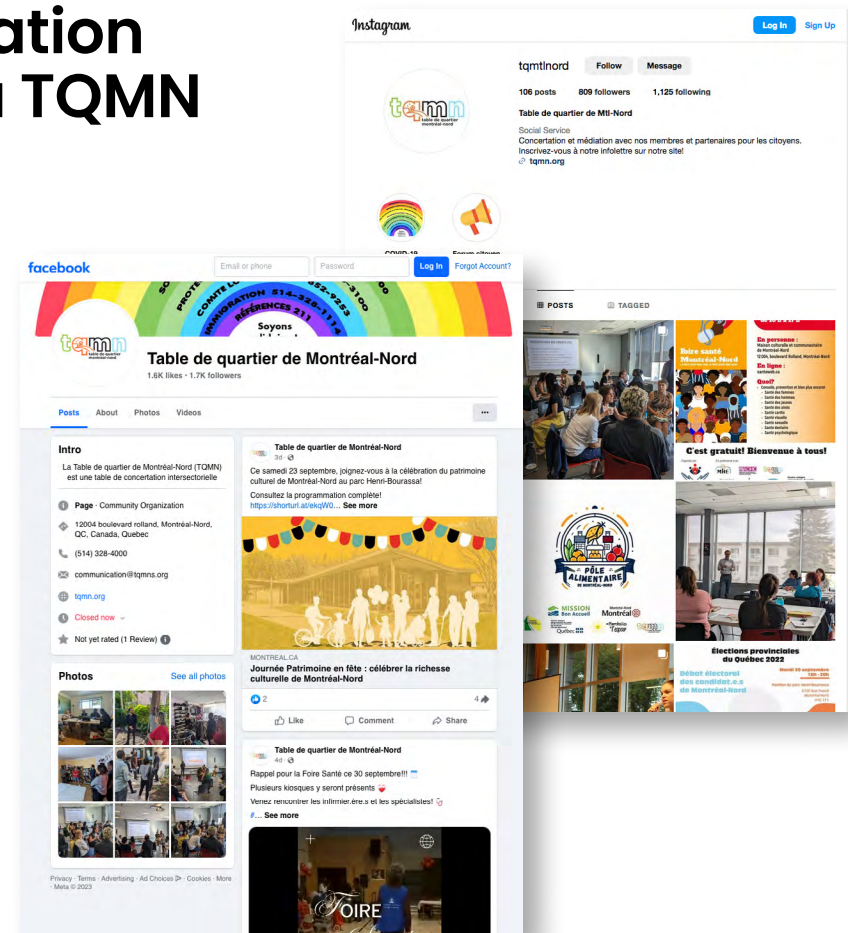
ation
TQMN

Instagram
Log In Sign Up
tqmtlnord Follow Message
106 posts 809 followers 1,125 following
Table de quartier de Mtl-Nord
Social Service
Concertation et médiation avec nos membres et partenaires pour les citoyens. Inscrivez-vous à notre infolettre sur notre site!
tqmn.org
COVID-19
Forum citoyen
POSTS TAGGED

Faire santé Montréal-Nord
En personne :
En ligne :
Quoi?
C'est gratuit! Bienvenue à tous!
PÔLE ALIMENTAIRE DE MONTRÉAL-NORD
MISSION Bon Accueil
Montréal
Québec
Élections provinciales du Québec 2022
Débat électoral des candidat.e.s de Montréal-Nord

facebook
Email or phone
Password
Log In
Forgot Account?
Soyons
Table de quartier de Montréal-Nord
1.6K likes • 1.7K followers
Posts About Photos Videos
Intro
La Table de quartier de Montréal-Nord (TQMN) est une table de concertation intersectorielle
Page · Community Organization
12004 boulevard rolland, Montréal-Nord, QC, Canada, Quebec
(514) 328-4000
communication@tqmns.org
tqmn.org
Closed now
Not yet rated (1 Review)
Photos
See all photos
Privacy · Terms · Advertising · Ad Choices · Cookies · More · Meta © 2023

Table de quartier de Montréal-Nord
3d
Ce samedi 23 septembre, joignez-vous à la célébration du patrimoine culturel de Montréal-Nord au parc Henri-Bourassa!
Consultez la programmation complète!
https://shorturl.at/ekqW0... See more
MONTREAL.CA
Journée Patrimoine en fête : célébrer la richesse culturelle de Montréal-Nord
2
4
Like Comment Share

Table de quartier de Montréal-Nord
4d
Rappel pour la Foire Santé ce 30 septembre!!!
Plusieurs kiosques y seront présents
Venez rencontrer les infirmier.ère.s et les spécialistes!
... See more
FOIRE